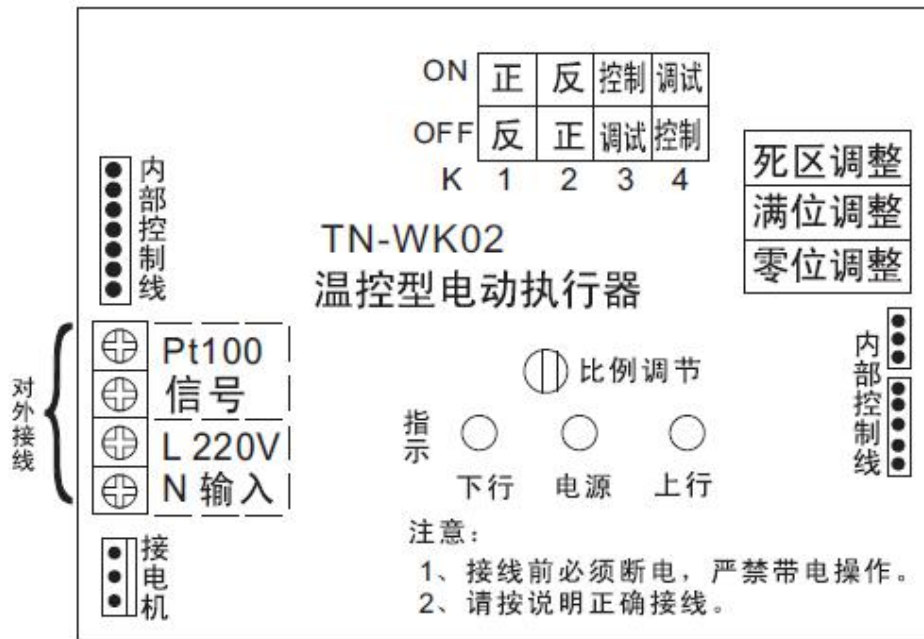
| ON | 正 | 反 | 控制 | 调试 |
|---|---|---|---|---|
| OFF | 反 | 正 | 调试 | 控制 |
| K | 1 | 2 | 3 | 4 |

内部控制线

死区调整
满位调整
零位调整

TN-WK02
温控型电动执行器

对外接线

Pt100
信号
L 220V
N 输入

比例调节

内部控制线

指示

下行 电源 上行

接电机

注意：
1、接线前必须断电，严禁带电操作。
2、请按说明正确接线。